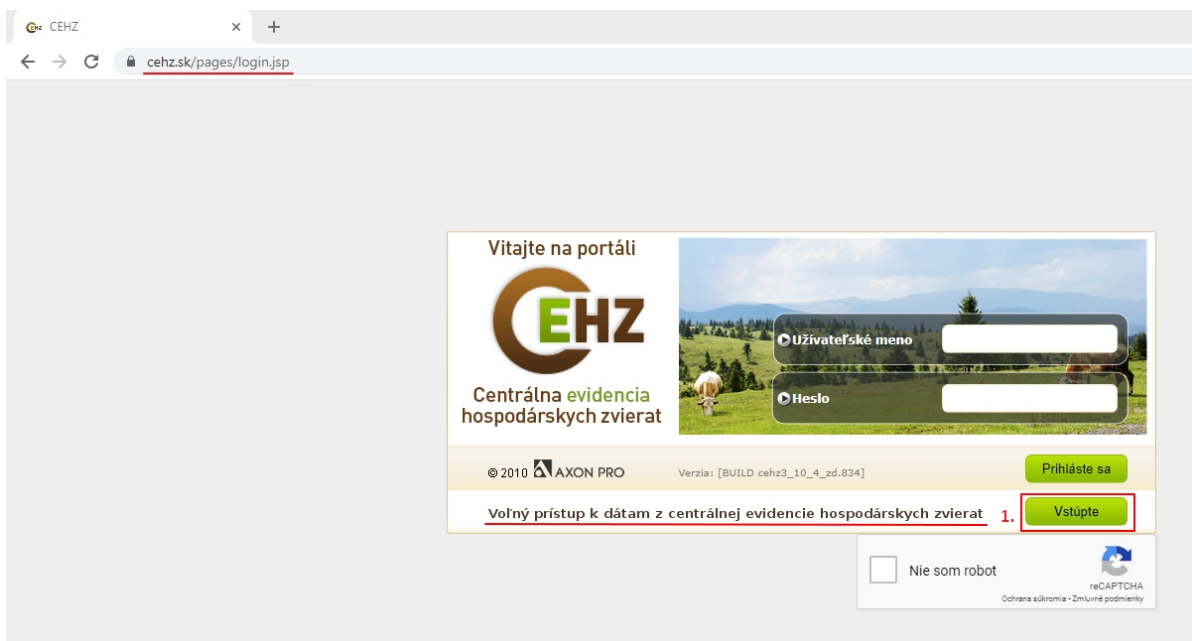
CEHZ ×
+
cehz.sk/pages/login.jsp

Vitajte na portáli

CEHZ

Centrálna evidencia hospodárskych zvierat

Užívateľské meno

Heslo

© 2010 AXON PRO

Verzia: [BUILD cehz3_10_4_zd.834]

Prihláste sa

Voľný prístup k dátam z centrálnej evidencie hospodárskych zvierat

1.

Vstúpte

Nie som robot

reCAPTCHA
Ochrana súkromia • Zmluvné podmienky